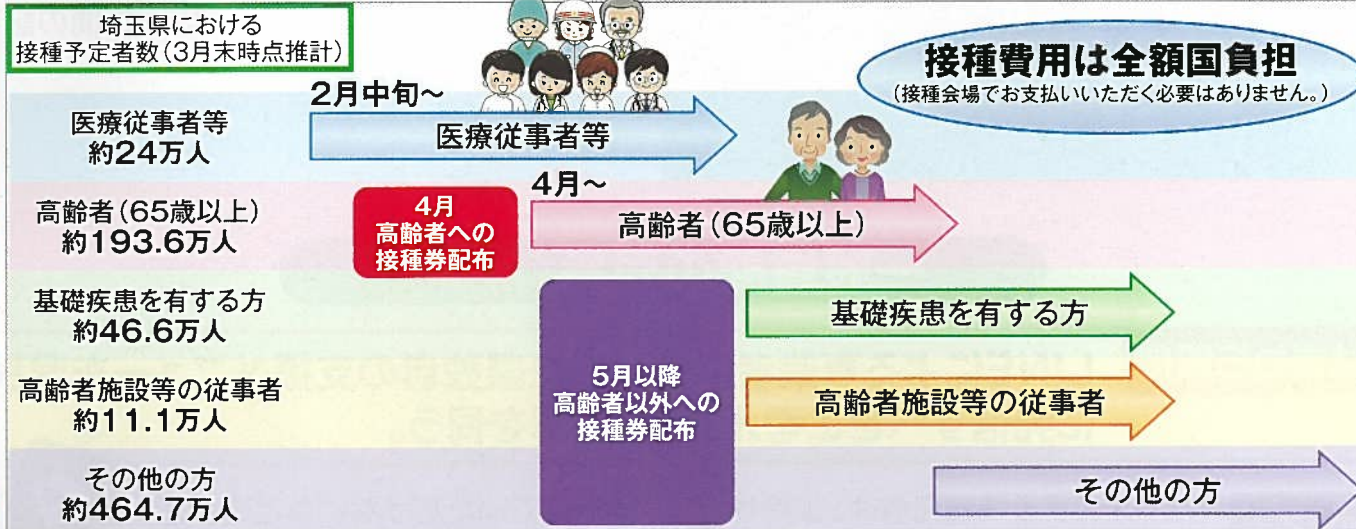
埼玉県における
接種予定者数（3月末時点推計）

接種費用は全額国負担
（接種会場でお支払いいただく必要はありません。）

医療従事者等
約24万人

2月中旬～
医療従事者等

高齢者（65歳以上）
約193.6万人

4月
高齢者への
接種券配布

4月～
高齢者（65歳以上）

基礎疾患を有する方
約46.6万人

高齢者施設等の従事者
約11.1万人

5月以降
高齢者以外への
接種券配布

基礎疾患を有する方

高齢者施設等の従事者

その他の方
約464.7万人

その他の方